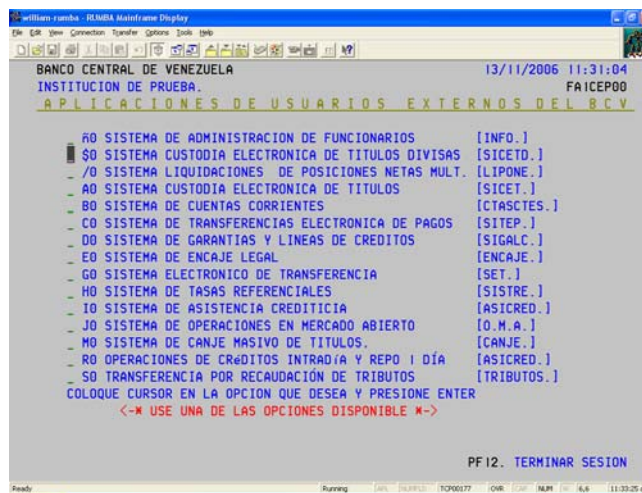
william-rumba - RUMBA Mainframe Display
File Edit View Connection Transfer Options Tools Help

BANCO CENTRAL DE VENEZUELA 13/11/2006 11:31:04
INSTITUCION DE PRUEBA. FAICEP00
APLICACIONES DE USUARIOS EXTERNOS DEL BCV

_ A0 SISTEMA DE ADMINISTRACION DE FUNCIONARIOS [INFO.]
$0 SISTEMA CUSTODIA ELECTRONICA DE TITULOS DIVISAS [SICETD.]
_ /0 SISTEMA LIQUIDACIONES DE POSICIONES NETAS MULT. [LIPONE.]
_ A0 SISTEMA CUSTODIA ELECTRONICA DE TITULOS [SICET.]
_ B0 SISTEMA DE CUENTAS CORRIENTES [CTASCTES.]
_ C0 SISTEMA DE TRANSFERENCIAS ELECTRONICA DE PAGOS [SITEP.]
_ D0 SISTEMA DE GARANTIAS Y LINEAS DE CREDITOS [SIGALC.]
_ E0 SISTEMA DE ENCAJE LEGAL [ENCAJE.]
_ G0 SISTEMA ELECTRONICO DE TRANSFERENCIA [SET.]
_ H0 SISTEMA DE TASAS REFERENCIALES [SISTRE.]
_ I0 SISTEMA DE ASISTENCIA CREDITICIA [ASICRED.]
_ J0 SISTEMA DE OPERACIONES EN MERCADO ABIERTO [O.M.A.]
_ M0 SISTEMA DE CANJE MASIVO DE TITULOS. [CANJE.]
_ R0 OPERACIONES DE CReDITOS INTRADíA Y REPO 1 DíA [ASICRED.]
_ S0 TRANSFERENCIA POR RECAUDACIÓN DE TRIBUTOS [TRIBUTOS.]
COLOQUE CURSOR EN LA OPCION QUE DESEA Y PRESIONE ENTER
<-* USE UNA DE LAS OPCIONES DISPONIBLE *->

PF12. TERMINAR SESION

Ready Running TCP00177 OVR NUM 6,6 11:33:25